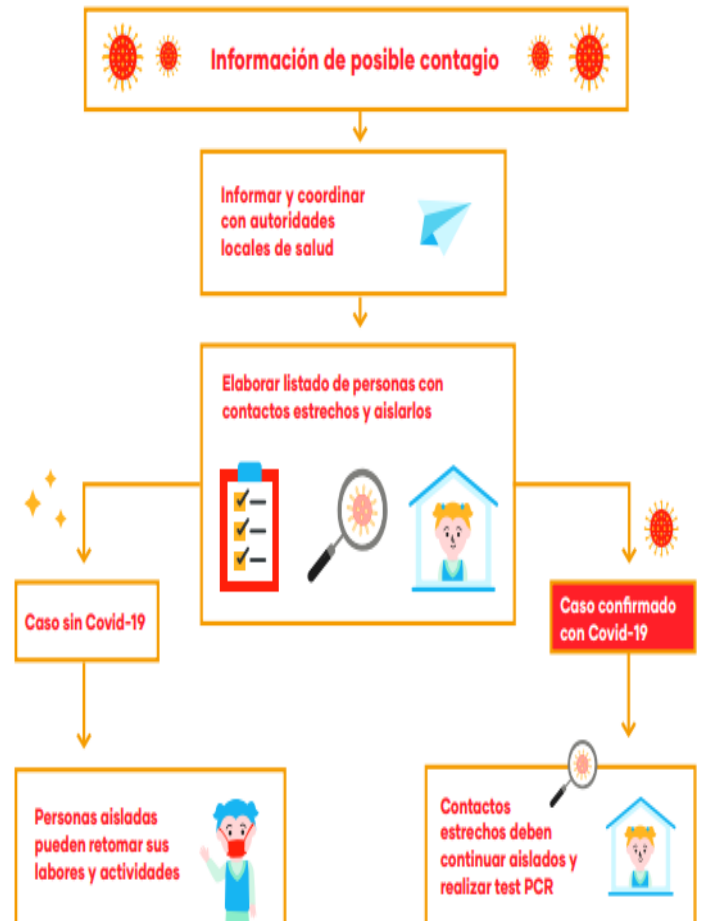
Información de posible contagio

Informar y coordinar con autoridades locales de salud

Elaborar listado de personas con contactos estrechos y aislarlos

Caso sin Covid-19

Caso confirmado con Covid-19

Personas aisladas pueden retomar sus labores y actividades

Contactos estrechos deben continuar aislados y realizar test PCR